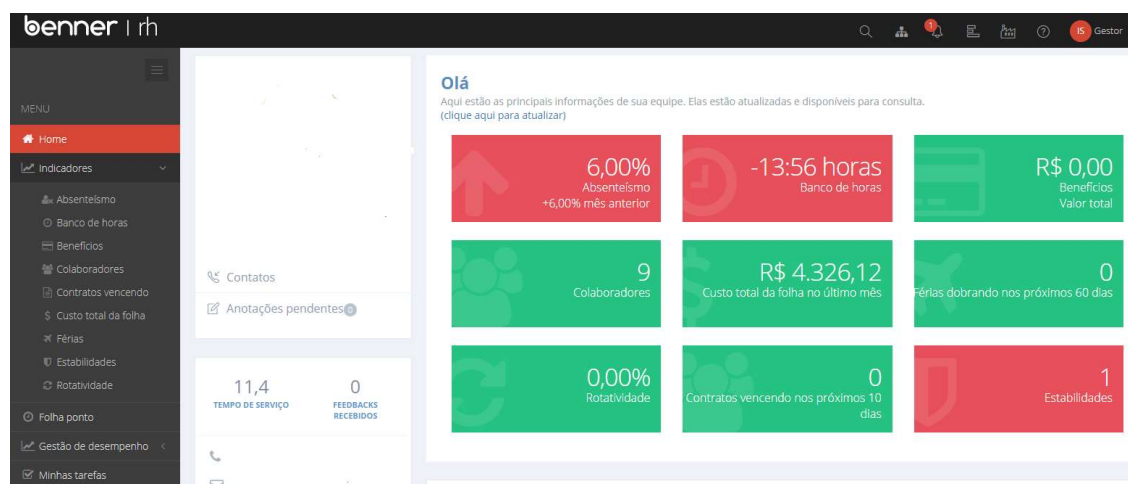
benner | rh

1

IS Gestor

MENU

Home

Indicadores

Absenteísmo

Banco de horas

Benefícios

Colaboradores

Contratos vencendo

Custo total da folha

Férias

Estabilidades

Rotatividade

Folha ponto

Gestão de desempenho

Minhas tarefas

Contatos

Anotações pendentes 0

11,4
TEMPO DE SERVIÇO

0
FEEDBACKS RECEBIDOS

Olá

Aqui estão as principais informações de sua equipe. Elas estão atualizadas e disponíveis para consulta.

(clique aqui para atualizar)

6,00%
Absenteísmo
+6,00% mês anterior

-13:56 horas
Banco de horas

R$ 0,00
Benefícios
Valor total

9
Colaboradores

R$ 4.326,12
Custo total da folha no último mês

0
Férias dobrando nos próximos 60 dias

0,00%
Rotatividade

0
Contratos vencendo nos próximos 10 dias

1
Estabilidades